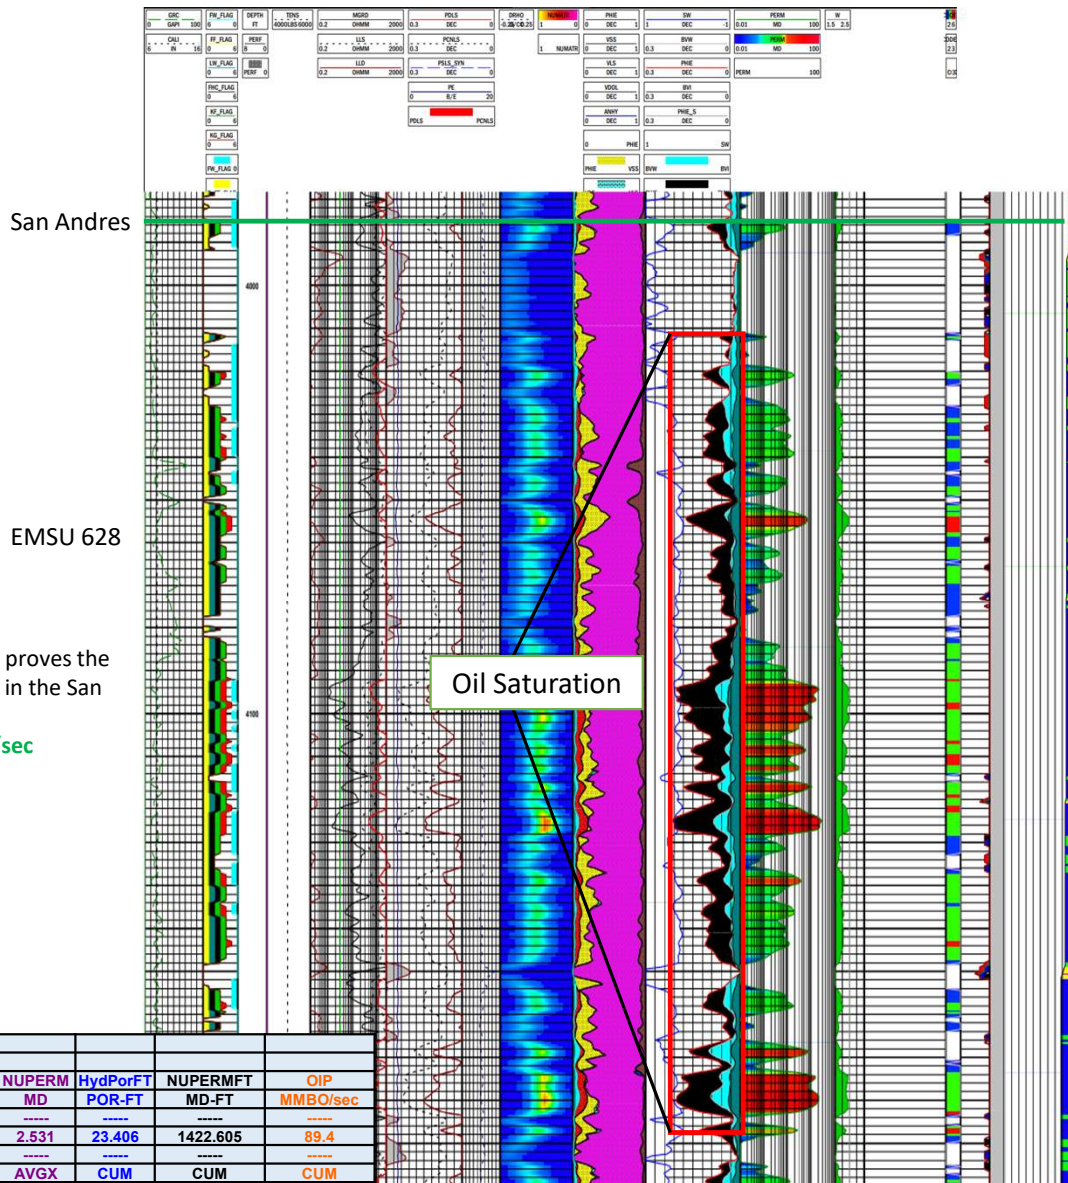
GRC 0 GAPI 100
CALI 6 IN 16
FW_FLAG 0 6
FF_FLAG 0 6
LW_FLAG 0 6
FHC_FLAG 0 6
KF_FLAG 0 6
KG_FLAG 0 6
FW_FLAG 0
DEPTH FT
PERF 8 0
PERF 0
TENS 4000LBS6000
MGRD 0.2 OHMM 2000
LLS 0.2 OHMM 2000
LLD 0.2 OHMM 2000
PDLS 0.3 DEC 0
PCNLS 0.3 DEC 0
PSLS_SYN 0.3 DEC 0
PE 0 B/E 20
PDLS PCNLS
DRHO -0.25 G/C3 0.25
NUMATR 1 0
1 NUMATR
PHIE 0 DEC 1
VSS 0 DEC 1
VLS 0 DEC 1
VDOL 0 DEC 1
ANHY 0 DEC 1
0 PHIE
PHIE VSS
SW 1 DEC -1
BVW 0.3 DEC 0
PHIE 0.3 DEC 0
BVI 0.3 DEC 0
PHIE_S 0.3 DEC
1 SW
BVW BVI
PERM 0.01 MD 100
PERM 0.01 MD 100
PERM 100
W 1.5 2.5
26
23
0.3

San Andres

4000

EMSU 628

proves the in the San

/sec

4100

Oil Saturation

| | | | |
|---|---|---|---|
| | | | |
| NUPERM | HydPorFT | NUPERMFT | OIP |
| MD | POR-FT | MD-FT | MMBO/sec |
| ----- | ----- | ----- | ----- |
| 2.531 | 23.406 | 1422.605 | 89.4 |
| ----- | ----- | ----- | ----- |
| AVGX | CUM | CUM | CUM |